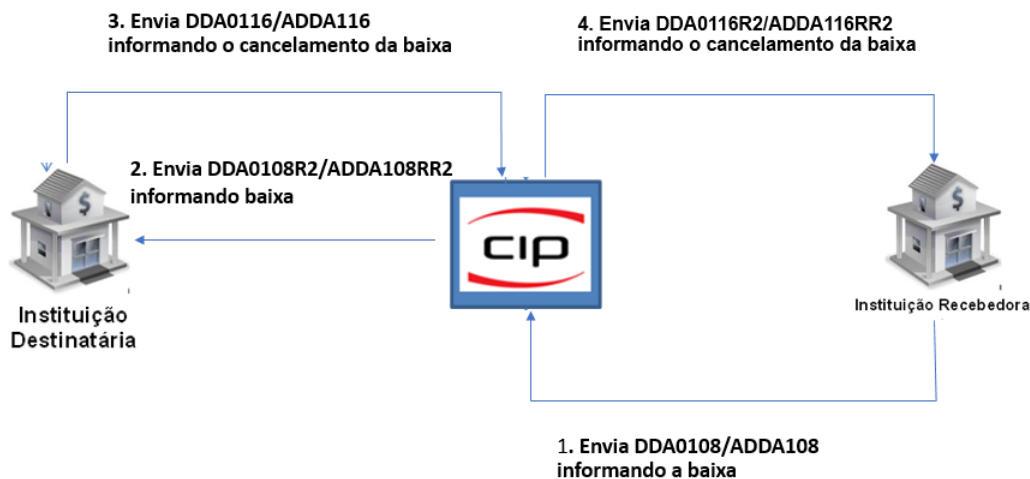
3. Envia DDA0116/ADDA116 informando o cancelamento da baixa

4. Envia DDA0116R2/ADDA116RR2 informando o cancelamento da baixa

2. Envia DDA0108R2/ADDA108RR2 informando baixa

$

cip

$

Instituição Destinatária

Instituição Recebedora

1. Envia DDA0108/ADDA108 informando a baixa